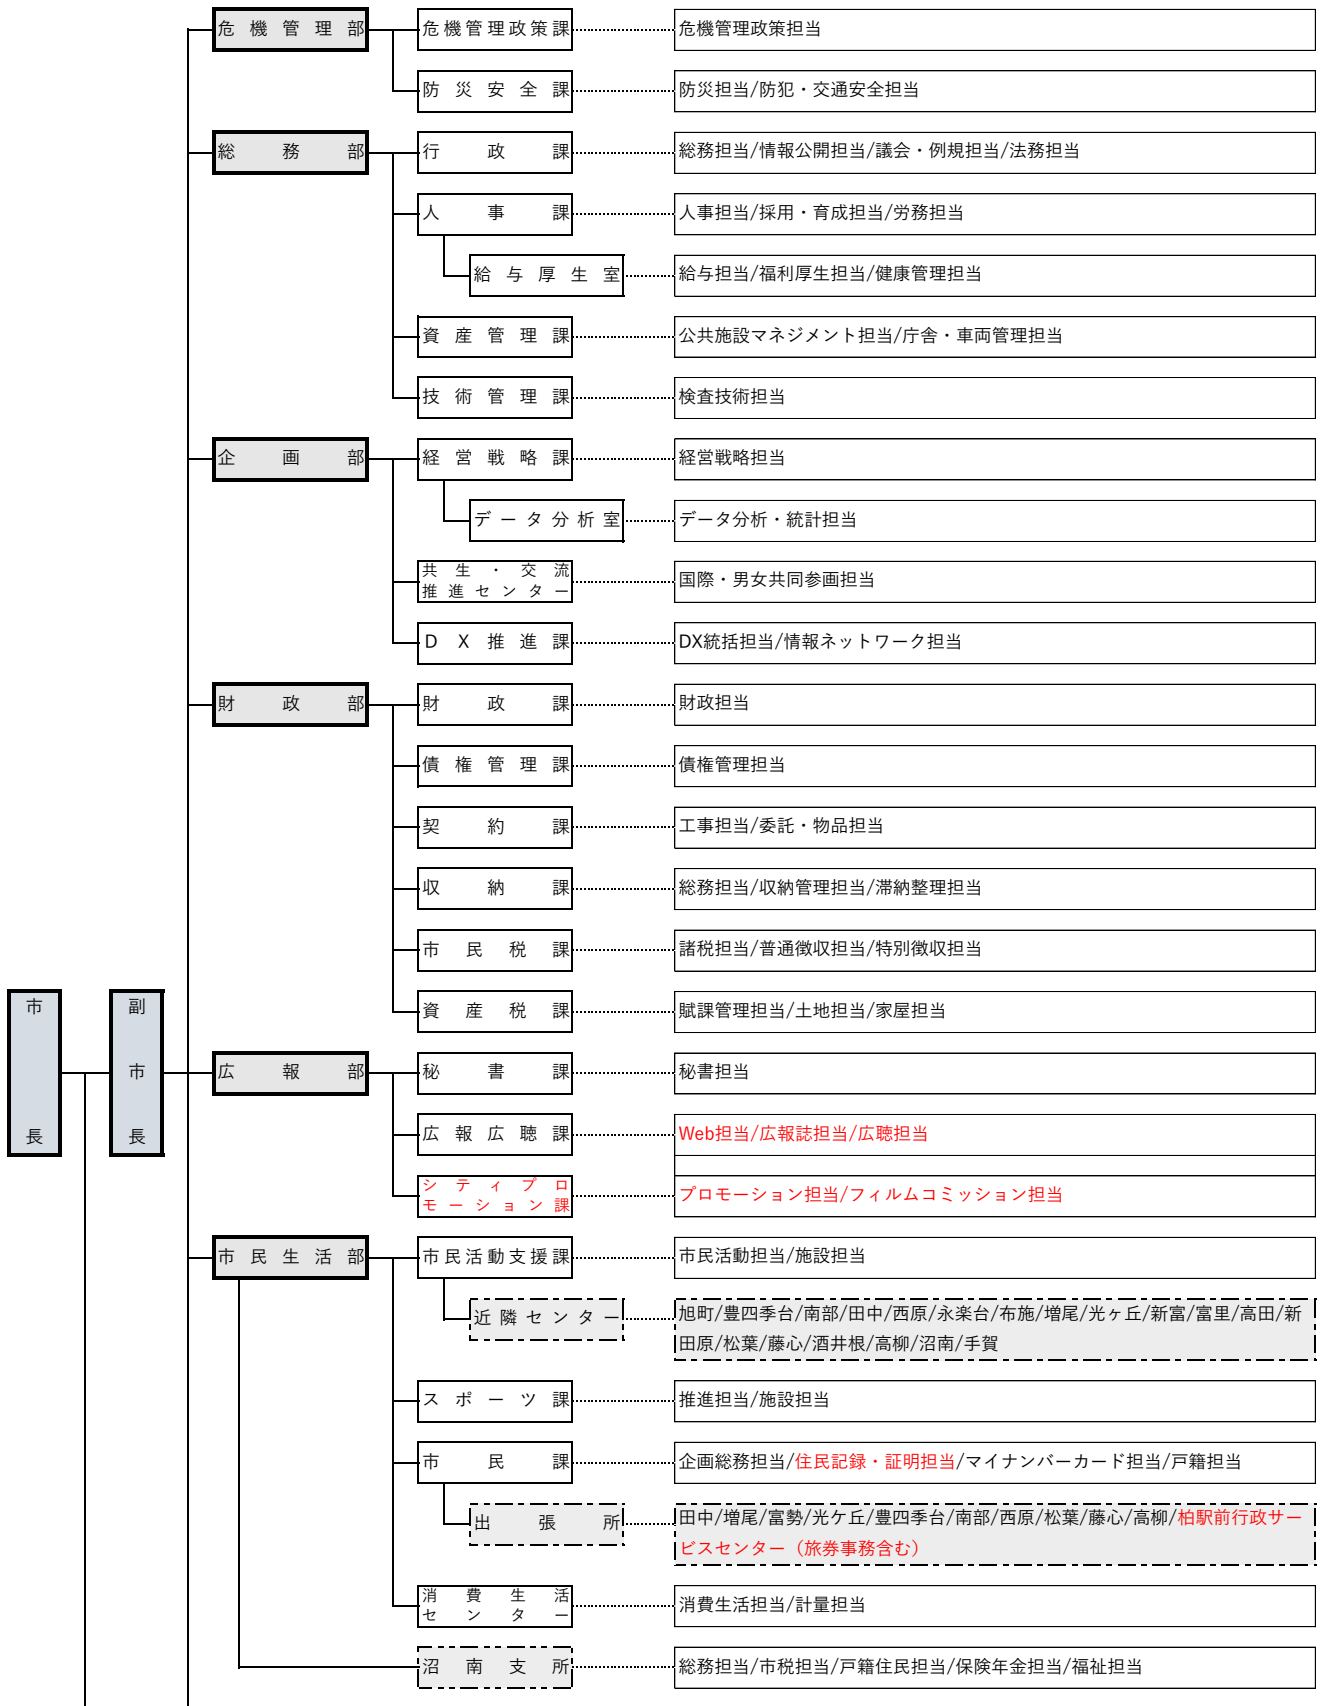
市長

副市長

危機管理部
危機管理政策課 — 危機管理政策担当
防災安全課 — 防災担当/防犯・交通安全担当

総務部
行政課 — 総務担当/情報公開担当/議会・例規担当/法務担当
人事課 — 人事担当/採用・育成担当/労務担当
給与厚生室 — 給与担当/福利厚生担当/健康管理担当
資産管理課 — 公共施設マネジメント担当/庁舎・車両管理担当
技術管理課 — 検査技術担当

企画部
経営戦略課 — 経営戦略担当
データ分析室 — データ分析・統計担当
共生・交流推進センター — 国際・男女共同参画担当
DX推進課 — DX統括担当/情報ネットワーク担当

財政部
財政課 — 財政担当
債権管理課 — 債権管理担当
契約課 — 工事担当/委託・物品担当
収納課 — 総務担当/収納管理担当/滞納整理担当
市民税課 — 諸税担当/普通徴収担当/特別徴収担当
資産税課 — 賦課管理担当/土地担当/家屋担当

広報部
秘書課 — 秘書担当
広報広聴課 — Web担当/広報誌担当/広聴担当
シティプロモーション課 — プロモーション担当/フィルムコミッション担当

市民生活部
市民活動支援課 — 市民活動担当/施設担当
近隣センター — 旭町/豊四季台/南部/田中/西原/永楽台/布施/増尾/光ヶ丘/新富/富里/高田/新田原/松葉/藤心/酒井根/高柳/沼南/手賀
スポーツ課 — 推進担当/施設担当
市民課 — 企画総務担当/住民記録・証明担当/マイナンバーカード担当/戸籍担当
出張所 — 田中/増尾/富勢/光ケ丘/豊四季台/南部/西原/松葉/藤心/高柳/柏駅前行政サービスセンター（旅券事務含む）
消費生活センター — 消費生活担当/計量担当
沼南支所 — 総務担当/市税担当/戸籍住民担当/保険年金担当/福祉担当